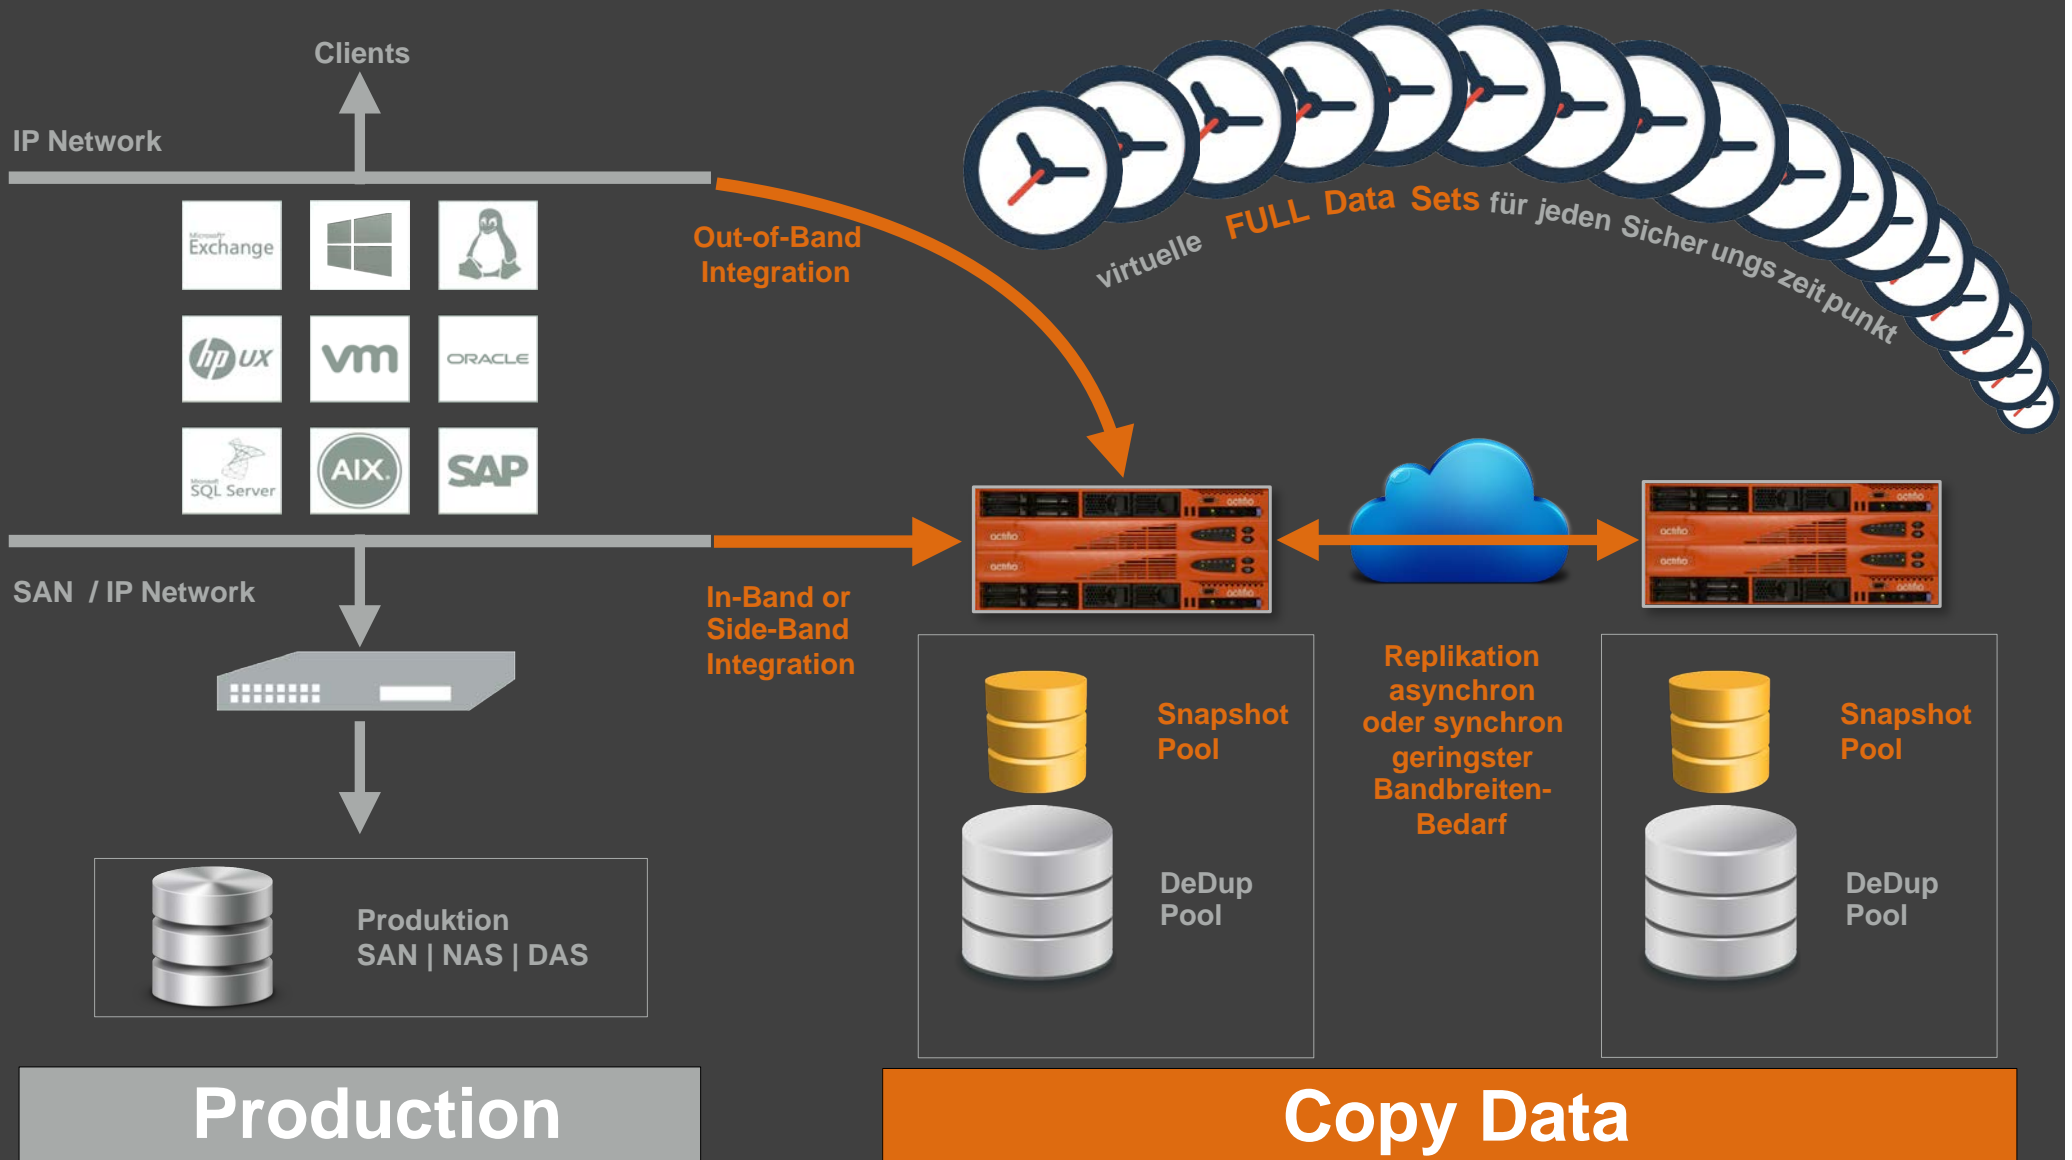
Clients

IP Network

Microsoft Exchange

hp UX

vm

ORACLE

Microsoft SQL Server

AIX

SAP

Out-of-Band Integration

virtuelle FULL Data Sets für jeden Sicherungszeitpunkt

actifio

actifio

SAN / IP Network

In-Band or Side-Band Integration

Snapshot Pool

DeDup Pool

Replikation asynchron oder synchron geringster Bandbreiten-Bedarf

Snapshot Pool

DeDup Pool

Produktion SAN | NAS | DAS

Production

Copy Data